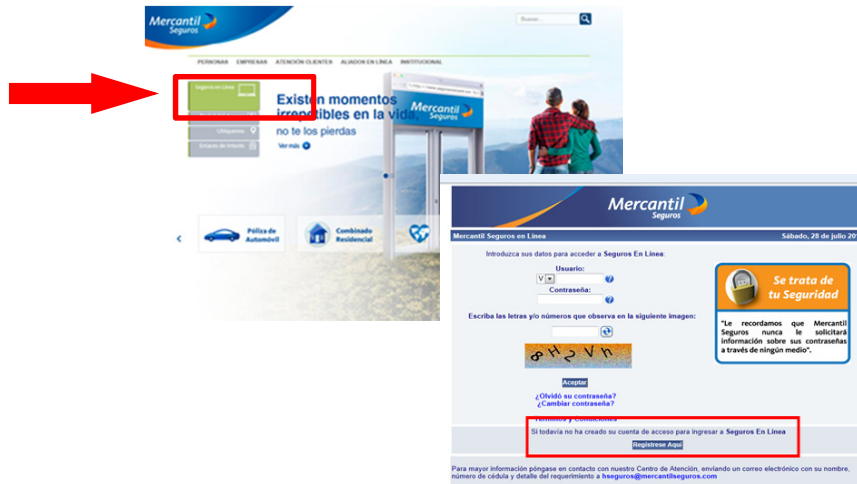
Mercantil Seguros

Buscar...

PERSONAS EMPRESAS ATENCIÓN CLIENTES ALIADOS EN LÍNEA INSTITUCIONAL

Seguros en Línea

Ubíquenos

Envíanos tu Interés

Existen momentos irrepetibles en la vida, no te los pierdas

Ver más

Mercantil Seguros

Póliza de Automóvil

Combinado Residencial

Mercantil Seguros

Mercantil Seguros en Línea

Sábado, 28 de julio 20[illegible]

Introduzca sus datos para acceder a Seguros En Línea:

Usuario:

V

Contraseña:

Escriba las letras y/o números que observa en la siguiente imagen:

8H2Vh

Aceptar

¿Olvidó su contraseña?
¿Cambiar contraseña?

Términos y Condiciones

Si todavía no ha creado su cuenta de acceso para ingresar a Seguros En Línea

Regístrese Aquí

Se trata de tu Seguridad

"Le recordamos que Mercantil Seguros nunca le solicitará información sobre sus contraseñas a través de ningún medio".

Para mayor información póngase en contacto con nuestro Centro de Atención, enviando un correo electrónico con su nombre, número de cédula y detalle del requerimiento a hseguros@mercantilseguros.com